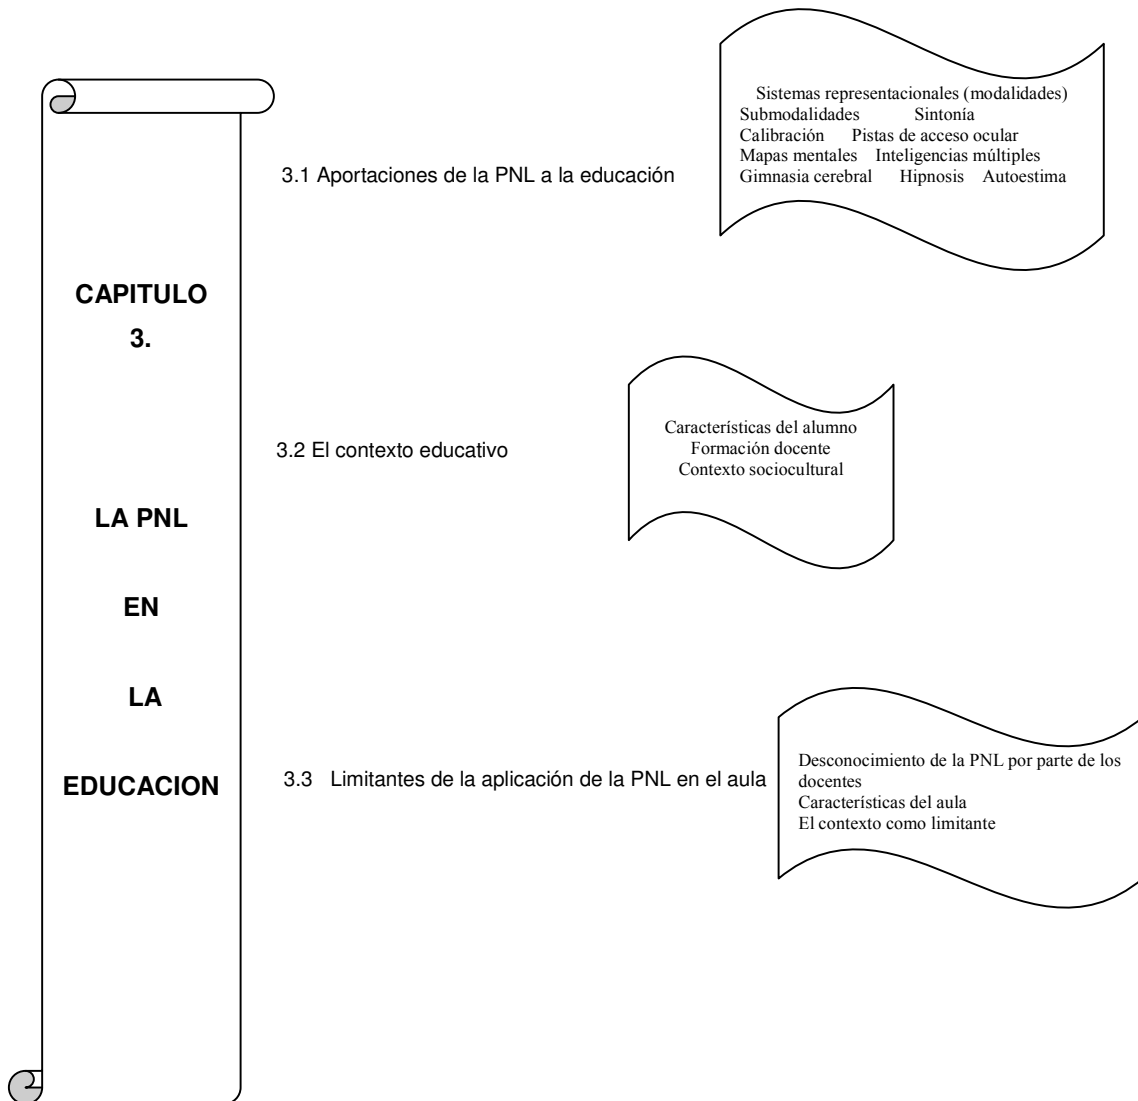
CAPITULO

3.

LA PNL

EN

LA

EDUCACION

3.1 Aportaciones de la PNL a la educación

Sistemas representacionales (modalidades)
Submodalidades Sintonía
Calibración Pistas de acceso ocular
Mapas mentales Inteligencias múltiples
Gimnasia cerebral Hipnosis Autoestima

3.2 El contexto educativo

Características del alumno
Formación docente
Contexto sociocultural

3.3 Limitantes de la aplicación de la PNL en el aula

Desconocimiento de la PNL por parte de los docentes
Características del aula
El contexto como limitante